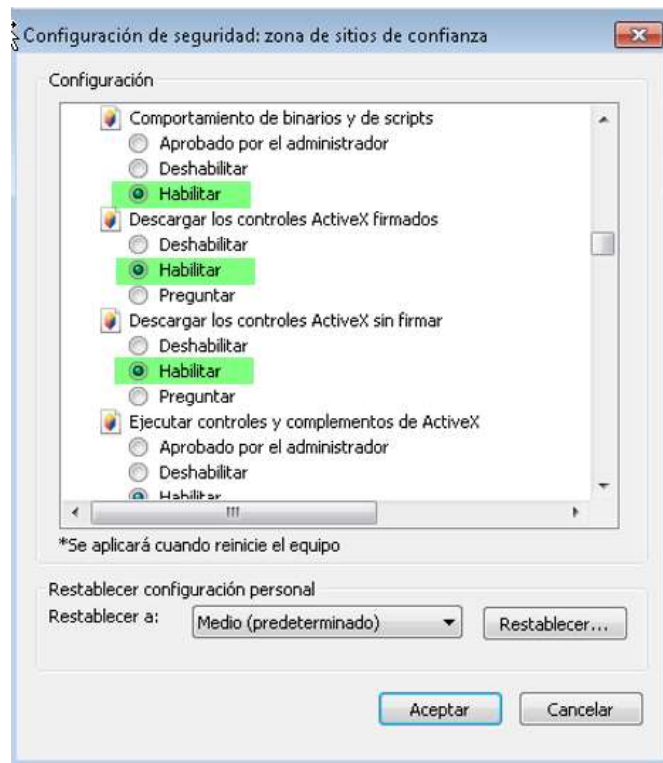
Configuración de seguridad: zona de sitios de confianza

Configuración

Comportamiento de binarios y de scripts
Aprobado por el administrador
Deshabilitar
Habilitar
Descargar los controles ActiveX firmados
Deshabilitar
Habilitar
Preguntar
Descargar los controles ActiveX sin firmar
Deshabilitar
Habilitar
Preguntar
Ejecutar controles y complementos de ActiveX
Aprobado por el administrador
Deshabilitar
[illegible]

*Se aplicará cuando reinicie el equipo

Restablecer configuración personal
Restablecer a: Medio (predeterminado) Restablecer...

Aceptar Cancelar